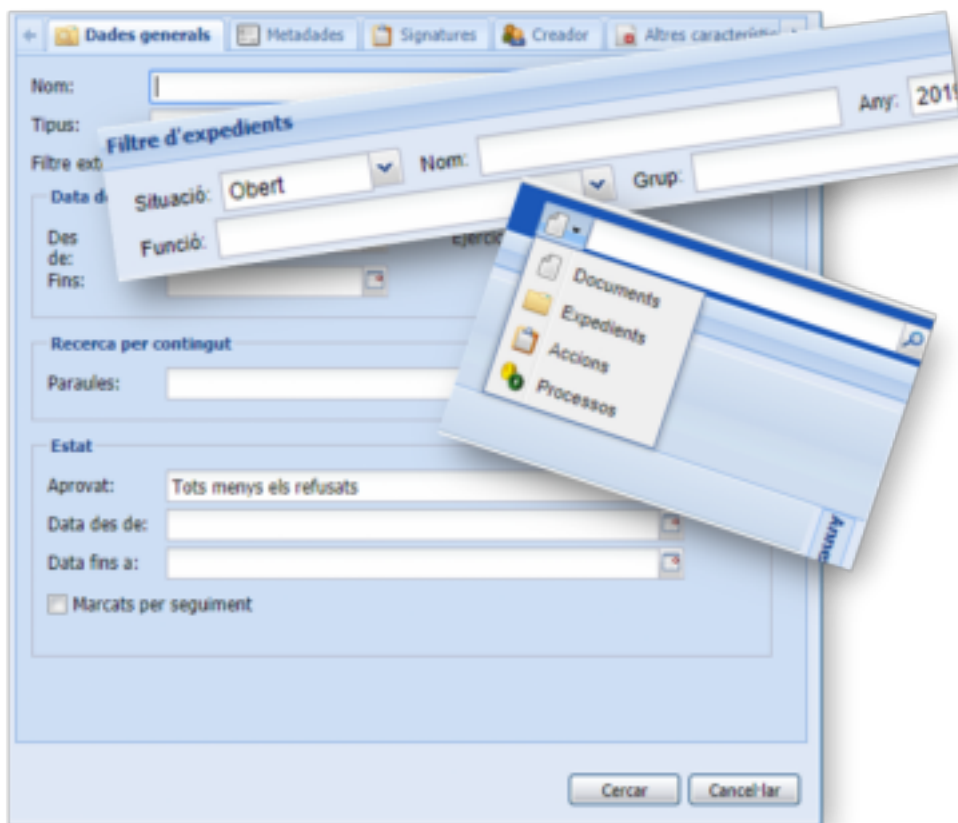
Dades generals | Metadades | Signatures | Creador | Altres característi

Nom:

Tipus:

Filtre ext

Data d

Des de:

Fins:

Exercic

Filtre d'expedients

Any: 201

Situació: Obert

Nom:

Grup:

Funció:

Documents

Expedients

Accions

Processos

Recerca per contingut

Paraules:

Estat

Aprovat: Tots menys els refusats

Data des de:

Data fins a:

Marcats per seguiment

Anne

Cercar

Cancel·lar